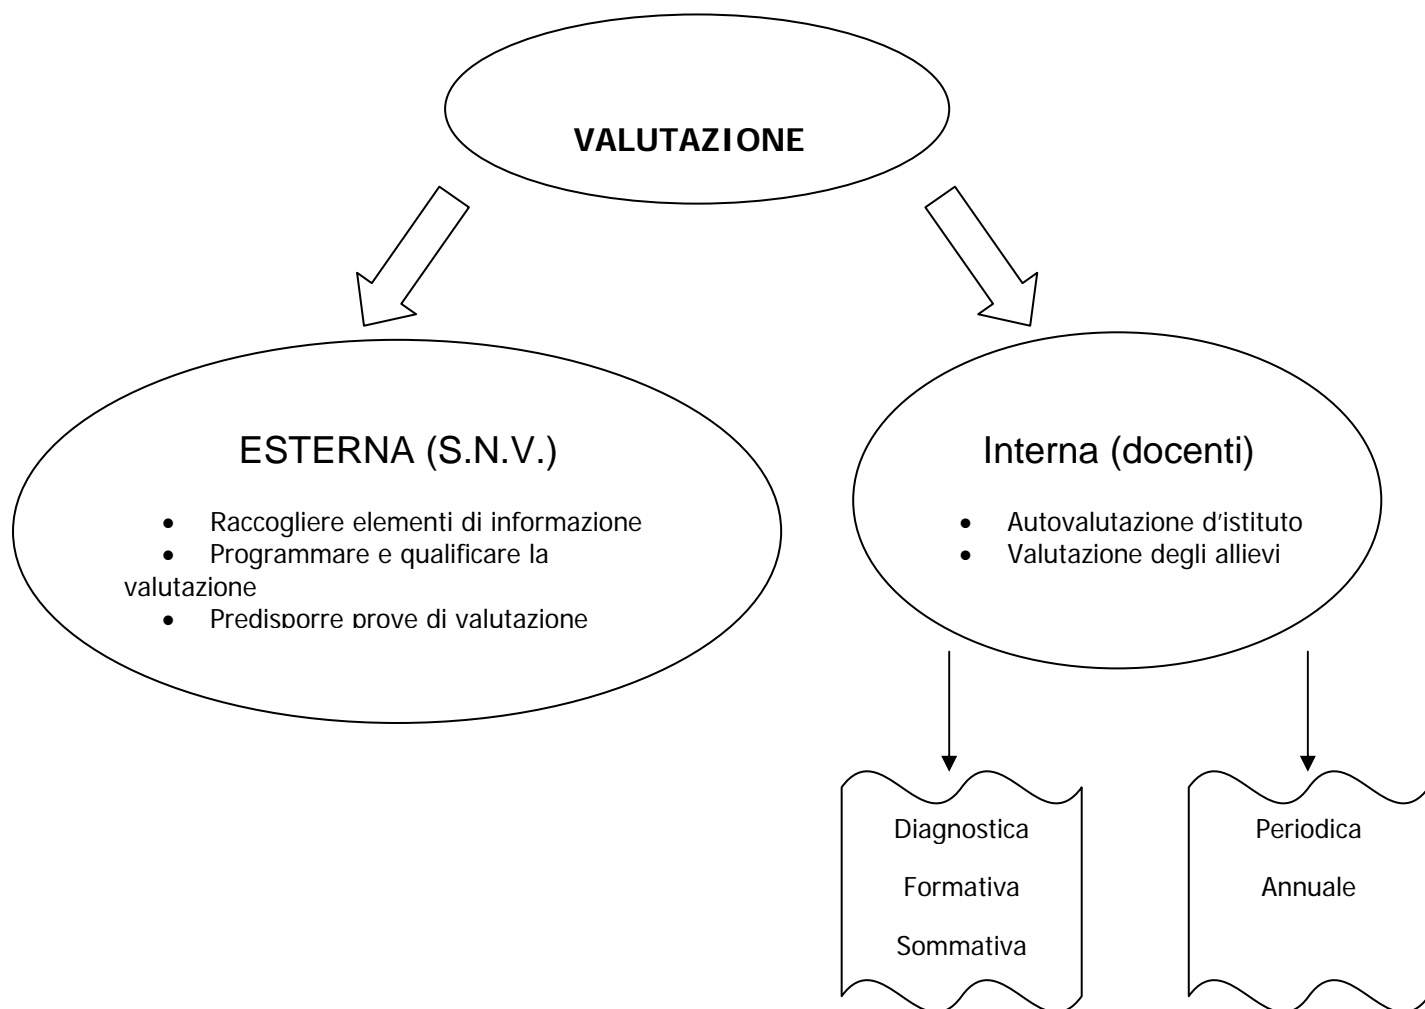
VALUTAZIONE

ESTERNA (S.N.V.)

- Raccogliere elementi di informazione
- Programmare e qualificare la valutazione
- Predisporre prove di valutazione

Interna (docenti)

- Autovalutazione d'istituto
- Valutazione degli allievi

Diagnostica

Formativa

Sommativa

Periodica

Annuale